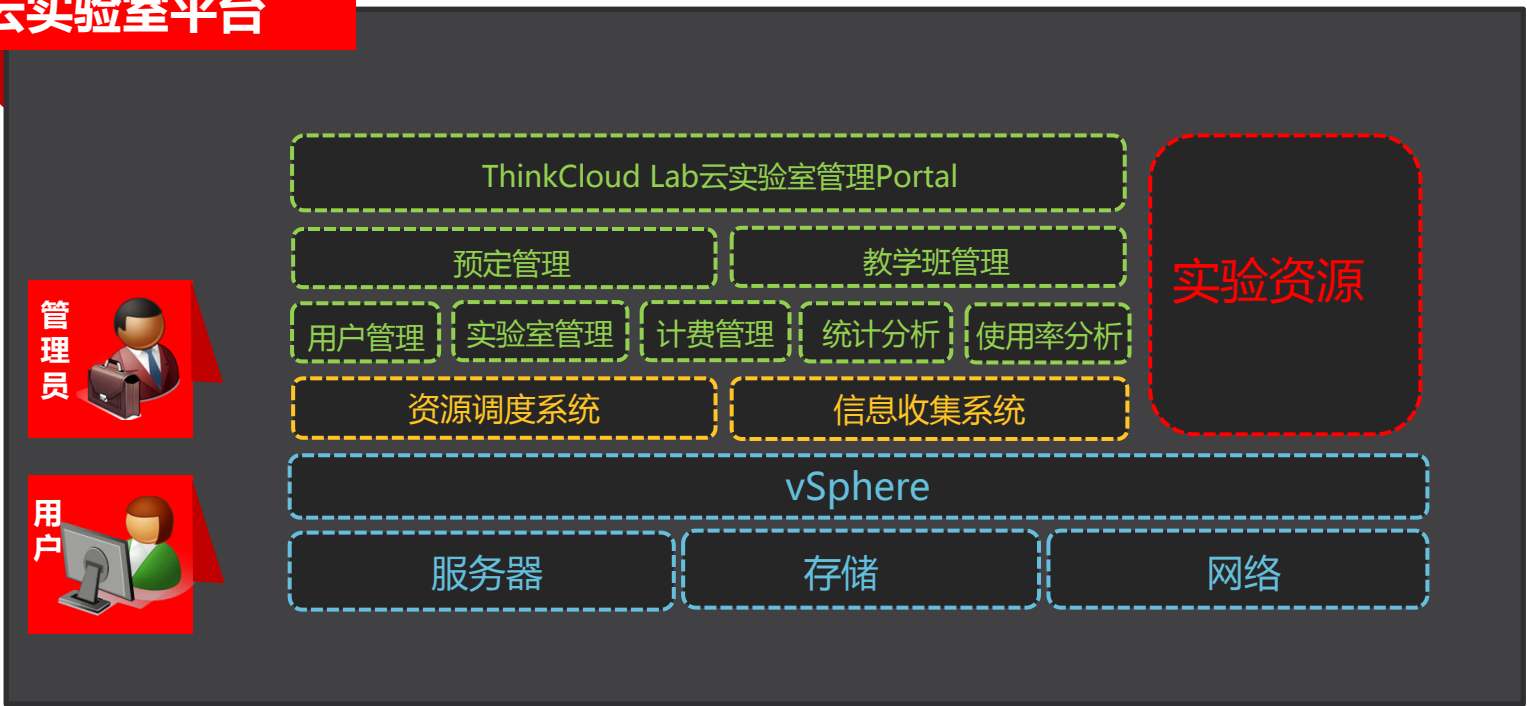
云实验室平台

ThinkCloud Lab云实验室管理Portal

预定管理

教学班管理

用户管理

实验室管理

计费管理

统计分析

使用率分析

资源调度系统

信息收集系统

实验资源

管理员

用户

vSphere

服务器

存储

网络